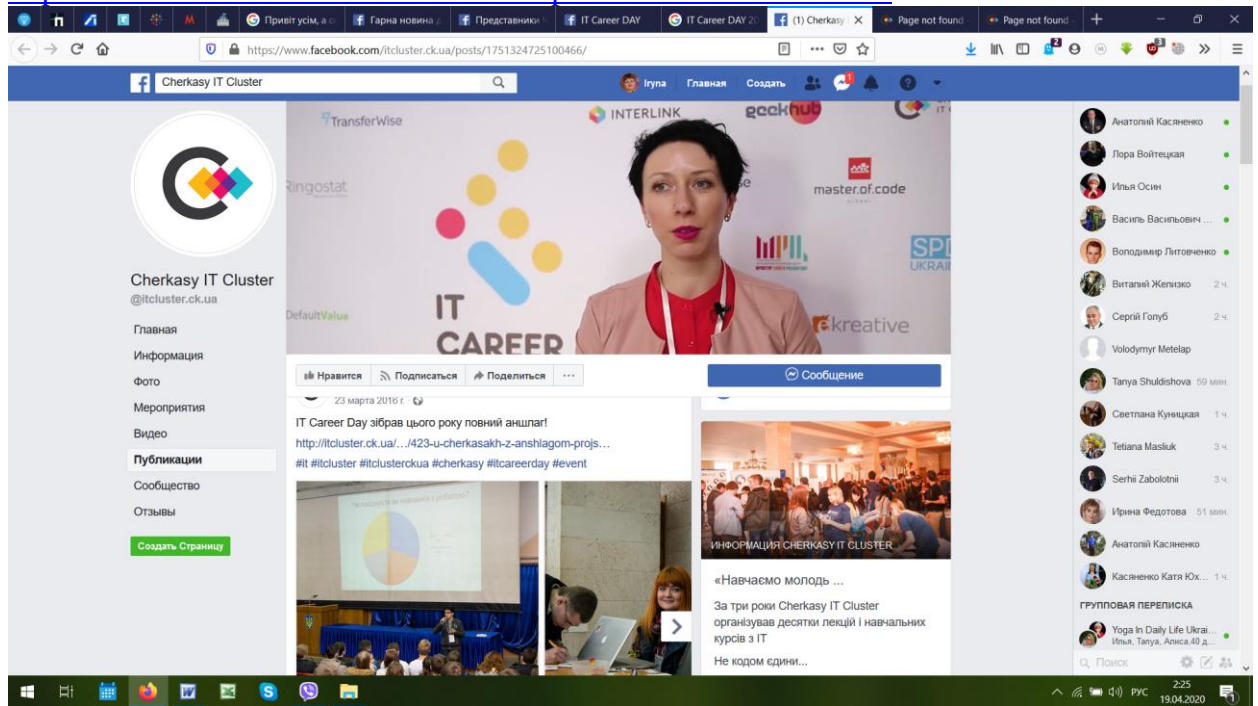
Привіт усім, а с
Гарна новина
Представники
IT Career DAY
IT Career DAY 2
(1) Cherkasy
Page not found
Page not found

https://www.facebook.com/itcluster.ck.ua/posts/1751324725100466/

Cherkasy IT Cluster
Iryna Главная Создать

TransferWise INTERLINK geekhub
Ringostat master.of.code
DefaultValue IT CAREER SPD UKRAI kreative

Cherkasy IT Cluster
@itcluster.ck.ua
Главная
Информация
Фото
Мероприятия
Видео
Публикации
Сообщество
Отзывы
Создать Страницу

Нравится Подписаться Поделиться ···
Сообщение

23 марта 2016 г.
IT Career Day зібрав цього року повний аншлаг!
http://itcluster.ck.ua/.../423-u-cherkasakh-z-anshlagom-projs...
#it #itcluster #itclusterckua #cherkasy #itcareerday #event

ИНФОРМАЦИЯ CHERKASY IT CLUSTER
«Навчаємо молодь ...
За три роки Cherkasy IT Cluster організував десятки лекцій і навчальних курсів з IT
Не кодом єдини...

Анатолий Касяненко
Лора Войтецкая
Илья Осин
Василь Васильович ...
Володимир Литовченко
Виталий Железко 2 ч
Сергій Голуб 2 ч
Volodymyr Metelap
Tanya Shuldishova 59 мин
Светлана Куницкая 1 ч
Tetiana Masliuk 3 ч
Serhii Zabolotnii 3 ч
Ирина Федотова 51 мин
Анатолій Касяненко
Касяненко Катя Юх... 1 ч
ГРУППОВАЯ ПЕРЕПИСКА
Yoga In Daily Life Ukrai...
Илья, Таня, Алиса,40 д...
Поиск

РУС 2:25 19.04.2020